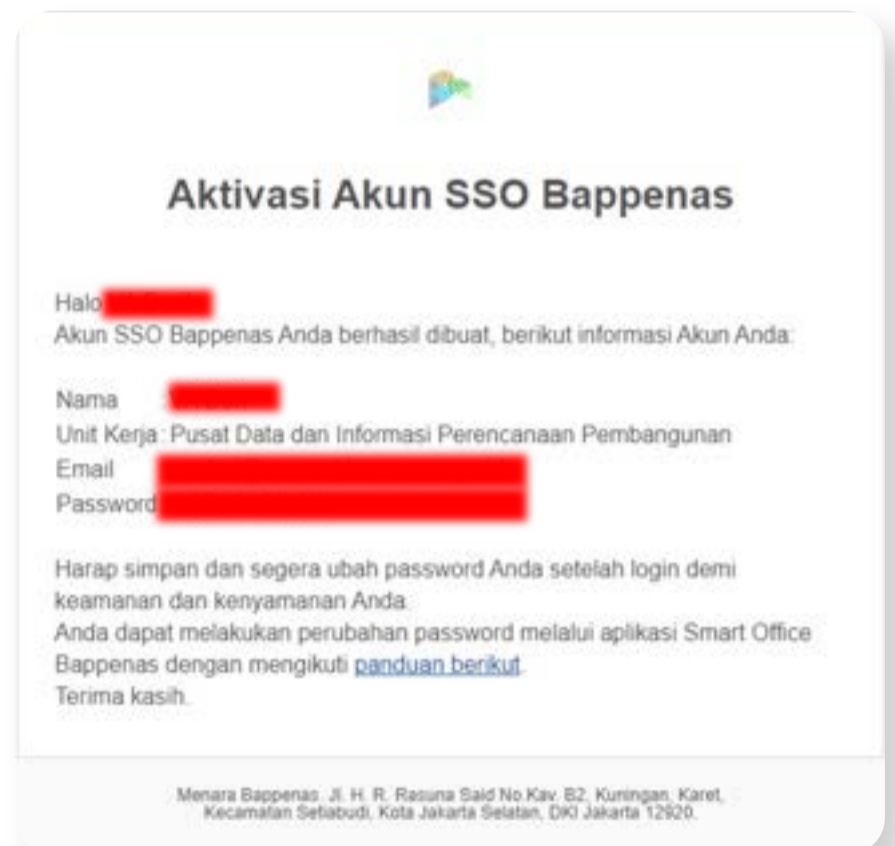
Aktivasi Akun SSO Bappenas

Halo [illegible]
Akun SSO Bappenas Anda berhasil dibuat, berikut informasi Akun Anda:

Nama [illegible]
Unit Kerja: Pusat Data dan Informasi Perencanaan Pembangunan
Email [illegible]
Password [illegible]

Harap simpan dan segera ubah password Anda setelah login demi keamanan dan kenyamanan Anda.
Anda dapat melakukan perubahan password melalui aplikasi Smart Office Bappenas dengan mengikuti panduan berikut.
Terima kasih.

Menara Bappenas. Jl. H. R. Rasuna Said No.Kav. B2, Kuningan, Karet, Kecamatan Setiabudi, Kota Jakarta Selatan, DKI Jakarta 12920.